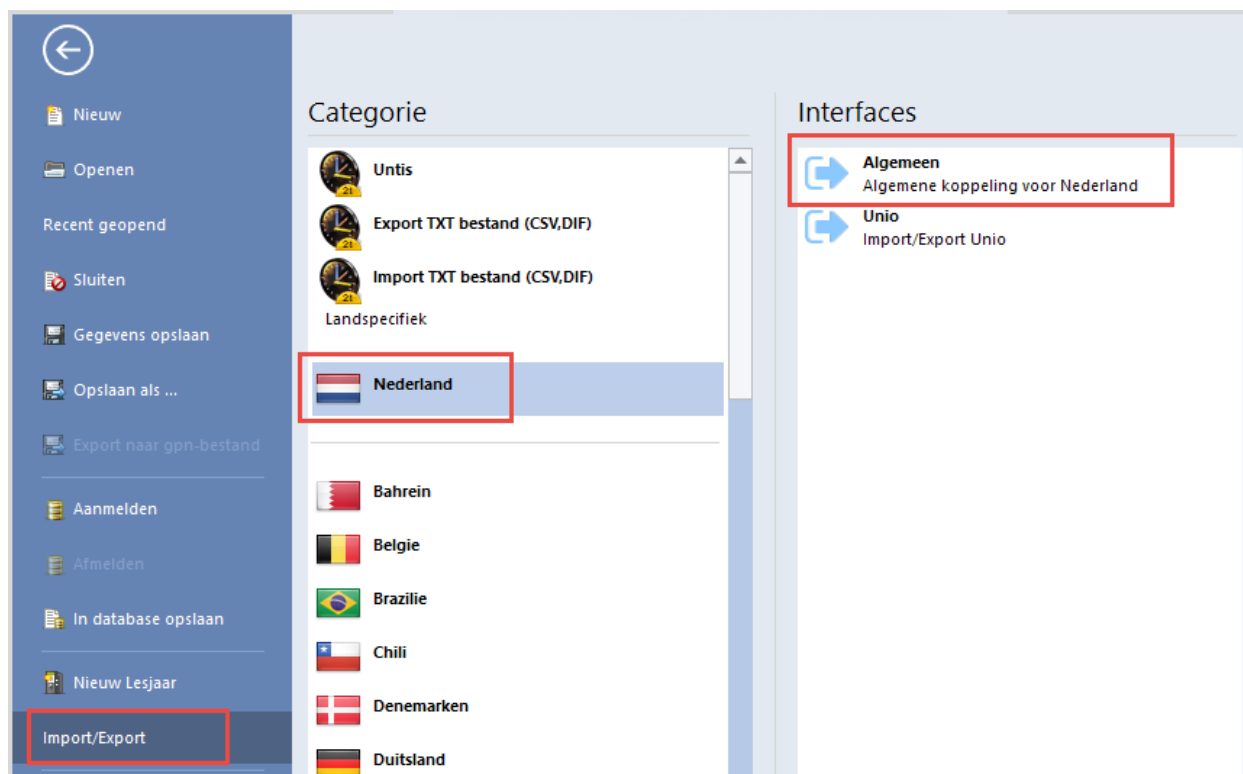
Nieuw
Openen
Recent geopend
Sluiten
Gegevens opslaan
Opslaan als ...
Export naar gpn-bestand
Aanmelden
Afmelden
In database opslaan
Nieuw Lesjaar
Import/Export

Categorie
Untis
Export TXT bestand (CSV,DIF)
Import TXT bestand (CSV,DIF)
Landspecifiek
Nederland
Bahrein
Belgie
Brazilie
Chili
Denemarken
Duitsland

Interfaces
Algemeen
Algemene koppeling voor Nederland
Unio
Import/Export Unio